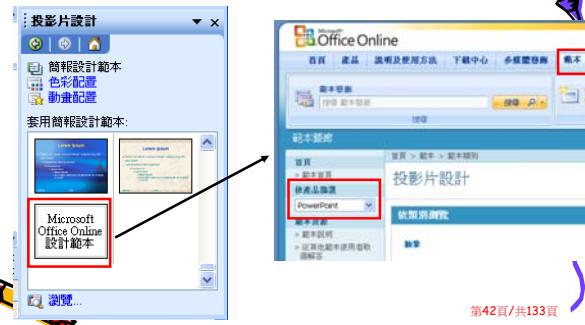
投影片設計
簡報設計範本
色彩配置
動畫配置
套用簡報設計範本:
Lorem Ipsum
Lorem Ipsum
Microsoft Office Online 設計範本
瀏覽...

Microsoft Office Online
首頁 產品 說明及使用方法 下載中心 多媒體藝廊 範本
範本搜尋
搜尋
範本類別
首頁 > 範本 > 範本類別
首頁
> 範本首頁
依產品篩選
PowerPoint
範本資源
> 範本說明
> 從其他範本使用者取得解答
投影片設計
依類別瀏覽
論業

第42頁/共133頁